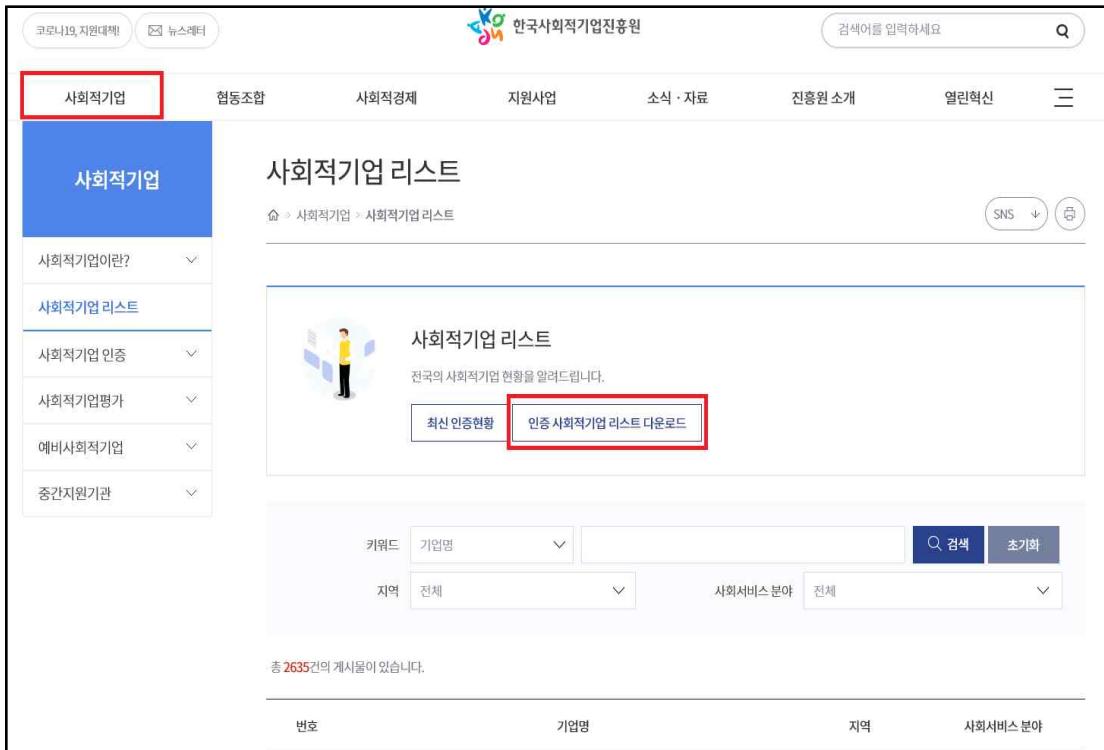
코로나19, 지원대책! 뉴스레터

한국사회적기업진흥원

검색어를 입력하세요

사회적기업 협동조합 사회적경제 지원사업 소식 · 자료 진흥원 소개 열린혁신

사회적기업

사회적기업이란?
사회적기업 리스트
사회적기업 인증
사회적기업평가
예비사회적기업
중간지원기관

사회적기업 리스트

사회적기업 > 사회적기업 리스트

SNS

사회적기업 리스트

전국의 사회적기업 현황을 알려드립니다.

최신 인증현황 인증 사회적기업 리스트 다운로드

키워드 기업명 검색 초기화

지역 전체 사회서비스 분야 전체

총 2635건의 게시물이 있습니다.

| 번호 | 기업명 | 지역 | 사회서비스 분야 |
|---|---|---|---|